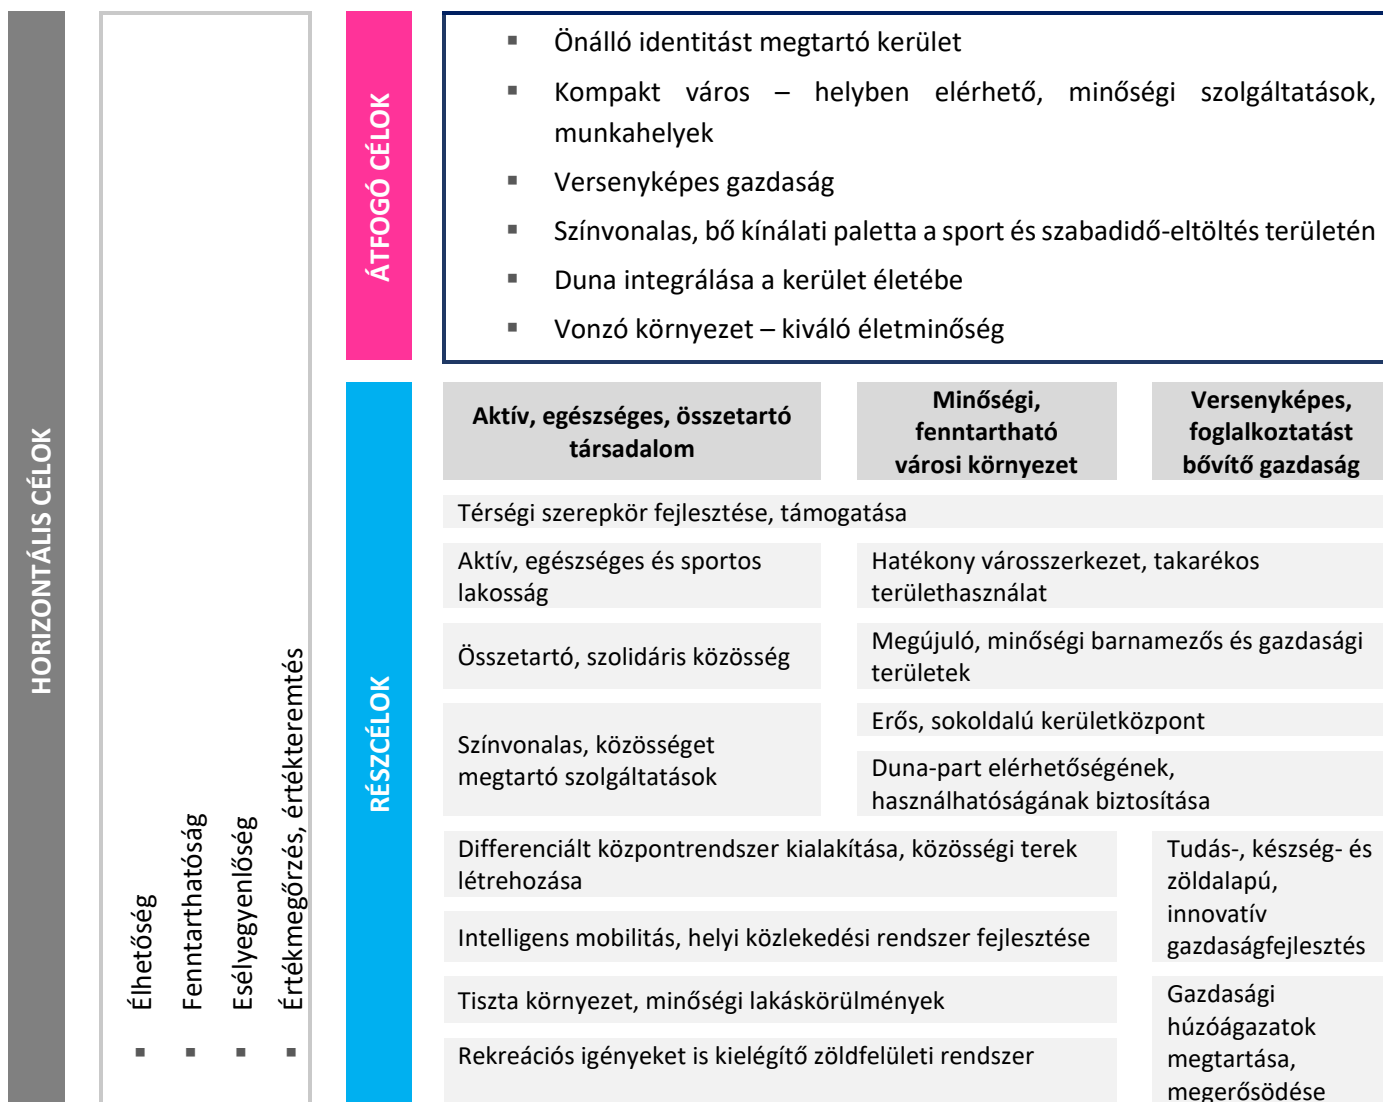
HORIZONTÁLIS CÉLOK

▪ Élhetőség
▪ Fenntarthatóság
▪ Esélyegyenlőség
▪ Értékmegőrzés, értékteremtés

ÁTFOGÓ CÉLOK

▪ Önálló identitást megtartó kerület
▪ Kompakt város – helyben elérhető, minőségi szolgáltatások, munkahelyek
▪ Versenyképes gazdaság
▪ Színvonalas, bő kínálati paletta a sport és szabadidő-eltöltés területén
▪ Duna integrálása a kerület életébe
▪ Vonzó környezet – kiváló életminőség

RÉSZCÉLOK

Aktív, egészséges, összetartó társadalom

Minőségi, fenntartható városi környezet

Versenyképes, foglalkoztatást bővítő gazdaság

Térségi szerepkör fejlesztése, támogatása

Aktív, egészséges és sportos lakosság

Hatékony városszerkezet, takarékos területhasználat

Összetartó, szolidáris közösség

Megújuló, minőségi barnamezős és gazdasági területek

Színvonalas, közösséget megtartó szolgáltatások

Erős, sokoldalú kerületközpont

Duna-part elérhetőségének, használhatóságának biztosítása

Differenciált központrendszer kialakítása, közösségi terek létrehozása

Intelligens mobilitás, helyi közlekedési rendszer fejlesztése

Tudás-, készség- és zöldalapú, innovatív gazdaságfejlesztés

Tiszta környezet, minőségi lakáskörülmények

Rekreációs igényeket is kielégítő zöldfelületi rendszer

Gazdasági húzóágazatok megtartása, megerősödése